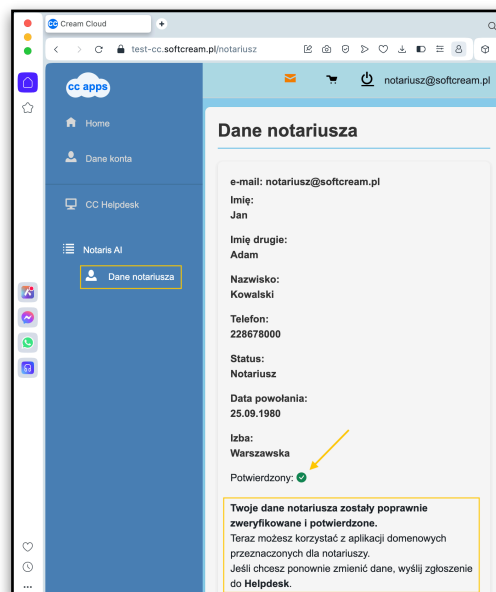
Cream Cloud

test-cc.softcream.pl/notariusz

cc apps

notariusz@softcream.pl

Home

Dane konta

CC Helpdesk

Notaris AI

Dane notariusza

Dane notariusza

e-mail: notariusz@softcream.pl

Imię:
Jan

Imię drugie:
Adam

Nazwisko:
Kowalski

Telefon:
228678000

Status:
Notariusz

Data powołania:
25.09.1980

Izba:
Warszawska

Potwierdzony:

Twoje dane notariusza zostały poprawnie zweryfikowane i potwierdzone.
Teraz możesz korzystać z aplikacji domenowych przeznaczonych dla notariuszy.
Jeśli chcesz ponownie zmienić dane, wyślij zgłoszenie do Helpdesk.